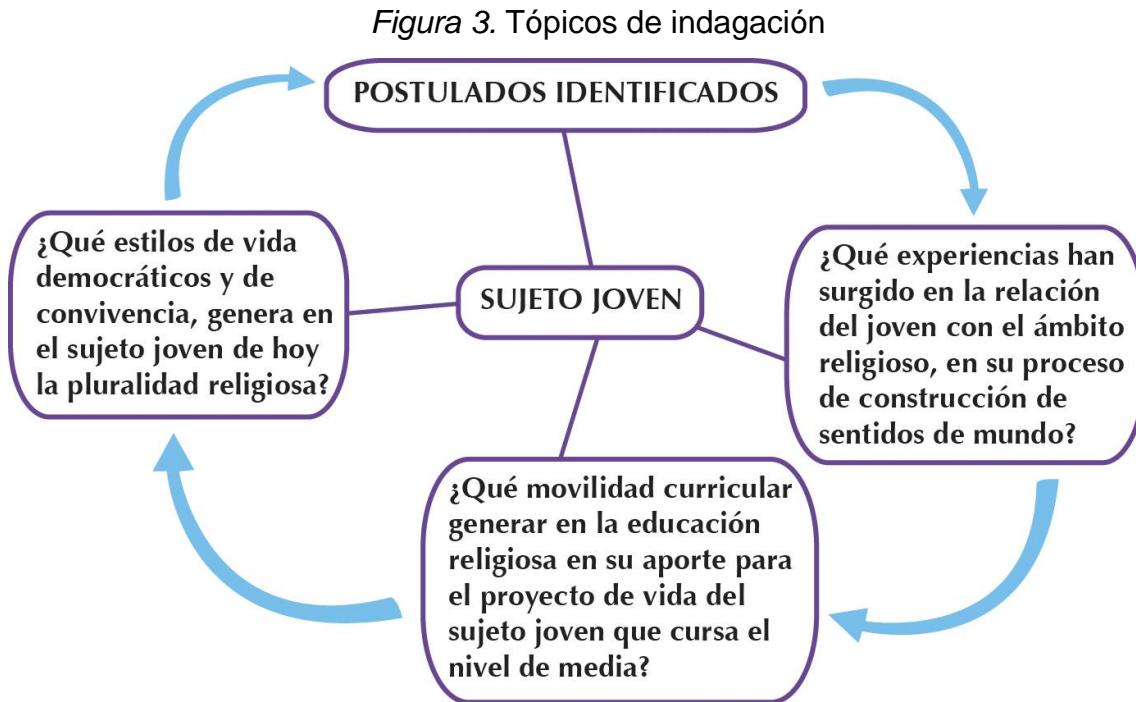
*Figura 3.* Tópicos de indagación

POSTULADOS IDENTIFICADOS

¿Qué estilos de vida democráticos y de convivencia, genera en el sujeto joven de hoy la pluralidad religiosa?

SUJETO JOVEN

¿Qué experiencias han surgido en la relación del joven con el ámbito religioso, en su proceso de construcción de sentidos de mundo?

¿Qué movilidad curricular generar en la educación religiosa en su aporte para el proyecto de vida del sujeto joven que cursa el nivel de media?